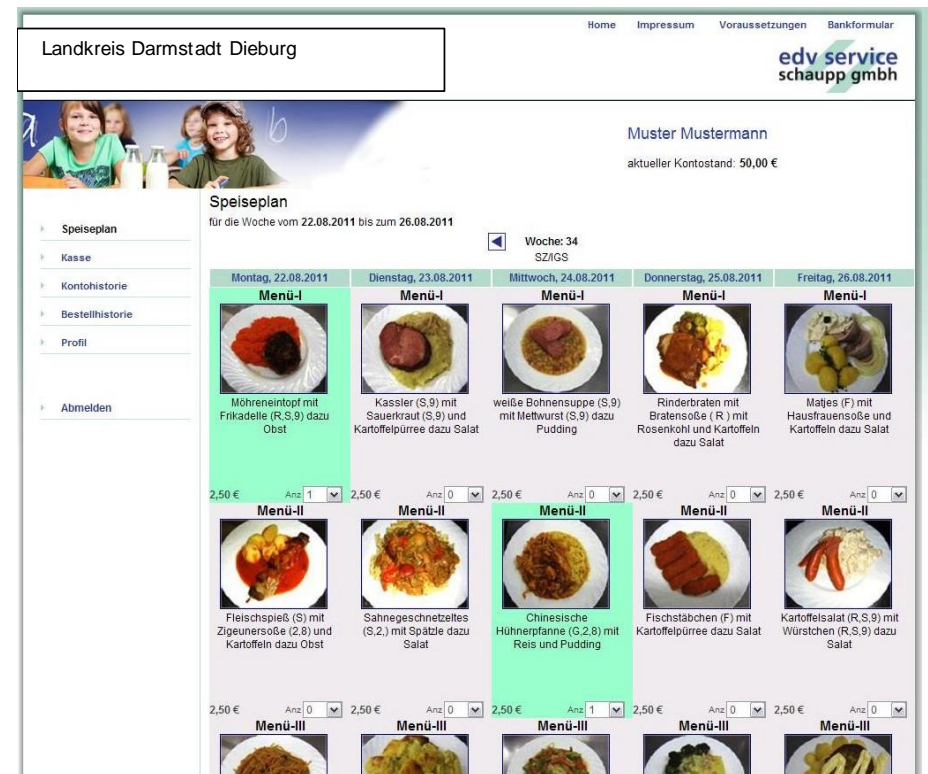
Landkreis Darmstadt Dieburg

Home Impressum Voraussetzungen Bankformular

edv service schaupp gmbh

Muster Mustermann

aktueller Kontostand: 50,00 €

Speiseplan
Kasse
Kontohistorie
Bestellhistorie
Profil

Abmelden

Speiseplan

für die Woche vom 22.08.2011 bis zum 26.08.2011

Woche: 34
SZ/IGS

| Montag, 22.08.2011 | Dienstag, 23.08.2011 | Mittwoch, 24.08.2011 | Donnerstag, 25.08.2011 | Freitag, 26.08.2011 |
|---|---|---|---|---|
| Menü-I | Menü-I | Menü-I | Menü-I | Menü-I |
| Möhreneintopf mit Frikadelle (R,S,9) dazu Obst | Kassler (S,9) mit Sauerkraut (S,9) und Kartoffelpürree dazu Salat | weiße Bohnensuppe (S,9) mit Mettwurst (S,9) dazu Pudding | Rinderbraten mit Bratensoße ( R ) mit Rosenkohl und Kartoffeln dazu Salat | Matjes (F) mit Hausfrauensoße und Kartoffeln dazu Salat |
| 2,50 € Anz 1 | 2,50 € Anz 0 | 2,50 € Anz 0 | 2,50 € Anz 0 | 2,50 € Anz 0 |
| Menü-II | Menü-II | Menü-II | Menü-II | Menü-II |
| Fleischspieß (S) mit Zigeunersoße (2,8) und Kartoffeln dazu Obst | Sahnegeschnetzeltes (S,2,) mit Spätzle dazu Salat | Chinesische Hühnerpfanne (G,2,8) mit Reis und Pudding | Fischstäbchen (F) mit Kartoffelpürree dazu Salat | Kartoffelsalat (R,S,9) mit Würstchen (R,S,9) dazu Salat |
| 2,50 € Anz 0 | 2,50 € Anz 0 | 2,50 € Anz 1 | 2,50 € Anz 0 | 2,50 € Anz 0 |
| Menü-III | Menü-III | Menü-III | Menü-III | Menü-III |